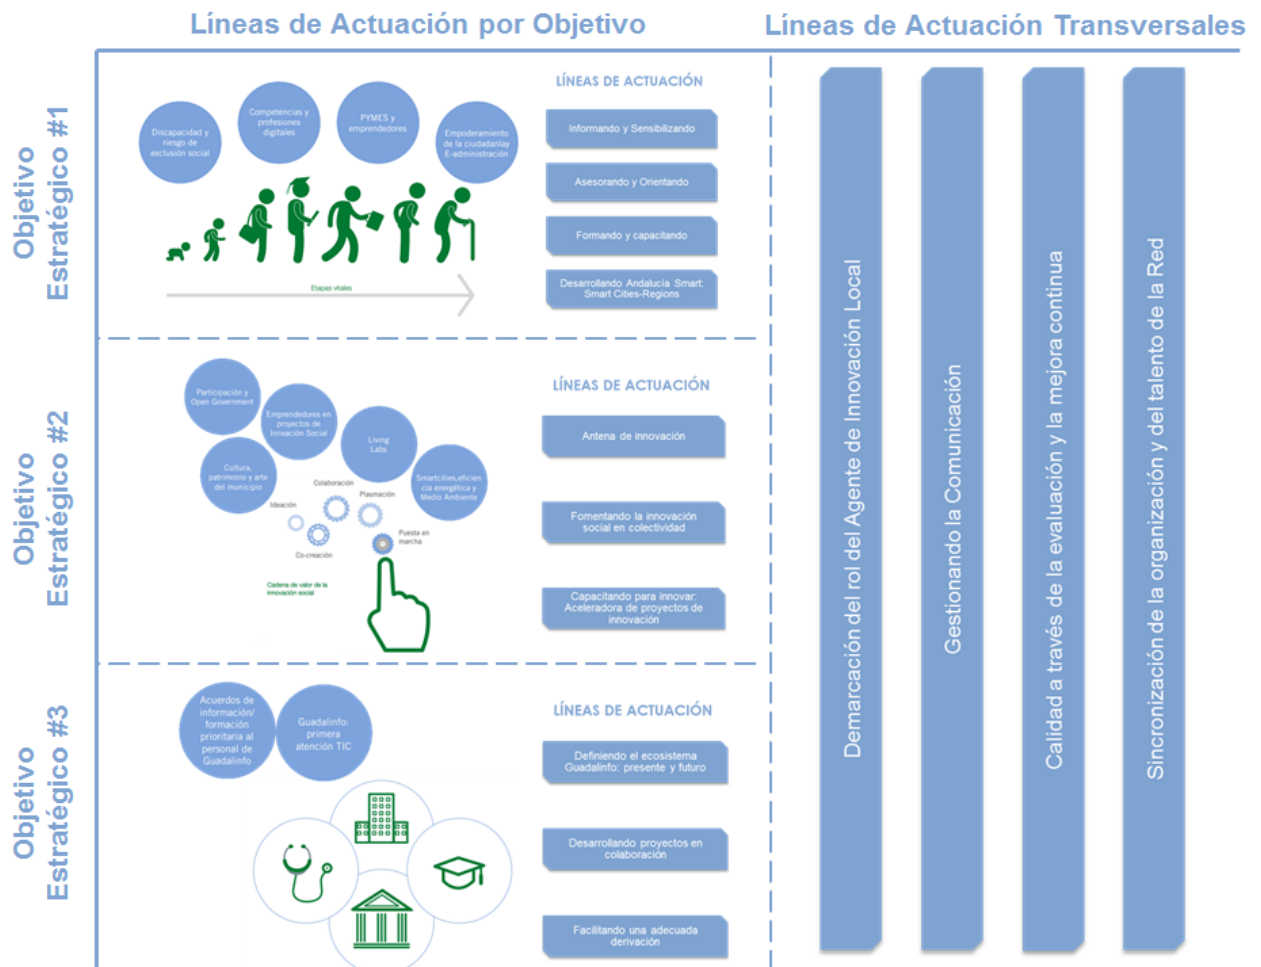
Líneas de Actuación por Objetivo

Líneas de Actuación Transversales

Objetivo Estratégico #1

Discapacidad y riesgo de exclusión social

Competencias y profesiones digitales

PYMES y emprendedores

Empoderamiento de la ciudadanía y E-administración

Etapas vitales

LÍNEAS DE ACTUACIÓN

Informando y Sensibilizando

Asesorando y Orientando

Formando y capacitando

Desarrollando Andalucía Smart: Smart Cities-Regions

Objetivo Estratégico #2

Participación y Open Government

Emprendedores en proyectos de Innovación Social

Living Labs

Cultura, patrimonio y arte del municipio

Smartcities,eficiencia energética y Medio Ambiente

Colaboración

Plasmación

Ideación

Co-creación

Puesta en marcha

Cadena de valor de la innovación social

LÍNEAS DE ACTUACIÓN

Antena de innovación

Fomentando la innovación social en colectividad

Capacitando para innovar: Aceleradora de proyectos de innovación

Objetivo Estratégico #3

Acuerdos de información/ formación prioritaria al personal de Guadalinfo

Guadalinfo: primera atención TIC

LÍNEAS DE ACTUACIÓN

Definiendo el ecosistema Guadalinfo: presente y futuro

Desarrollando proyectos en colaboración

Facilitando una adecuada derivación

Demarcación del rol del Agente de Innovación Local

Gestionando la Comunicación

Calidad a través de la evaluación y la mejora continua

Sincronización de la organización y del talento de la Red